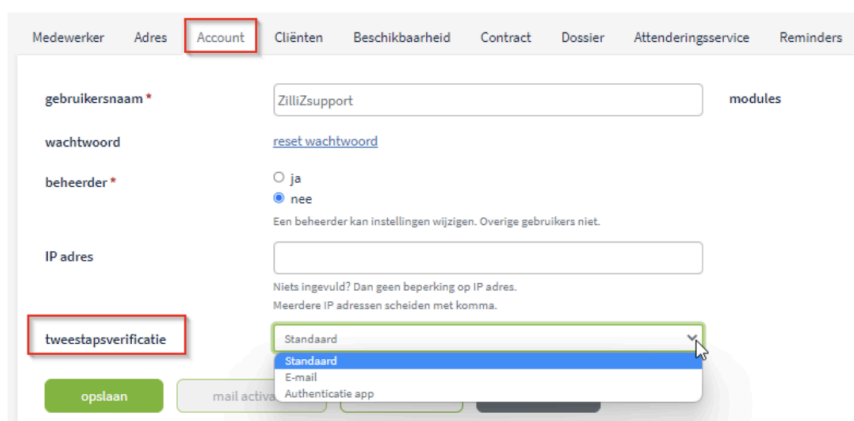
Medewerker Adres Account Cliënten Beschikbaarheid Contract Dossier Attenderingsservice Reminders

gebruikersnaam *
ZilliZsupport
modules

wachtwoord
reset wachtwoord

beheerder *
ja
nee
Een beheerder kan instellingen wijzigen. Overige gebruikers niet.

IP adres

Niets ingevuld? Dan geen beperking op IP adres.
Meerdere IP adressen scheiden met komma.

tweestapsverificatie
Standaard
Standaard
E-mail
Authenticatie app

opslaan
mail activa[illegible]